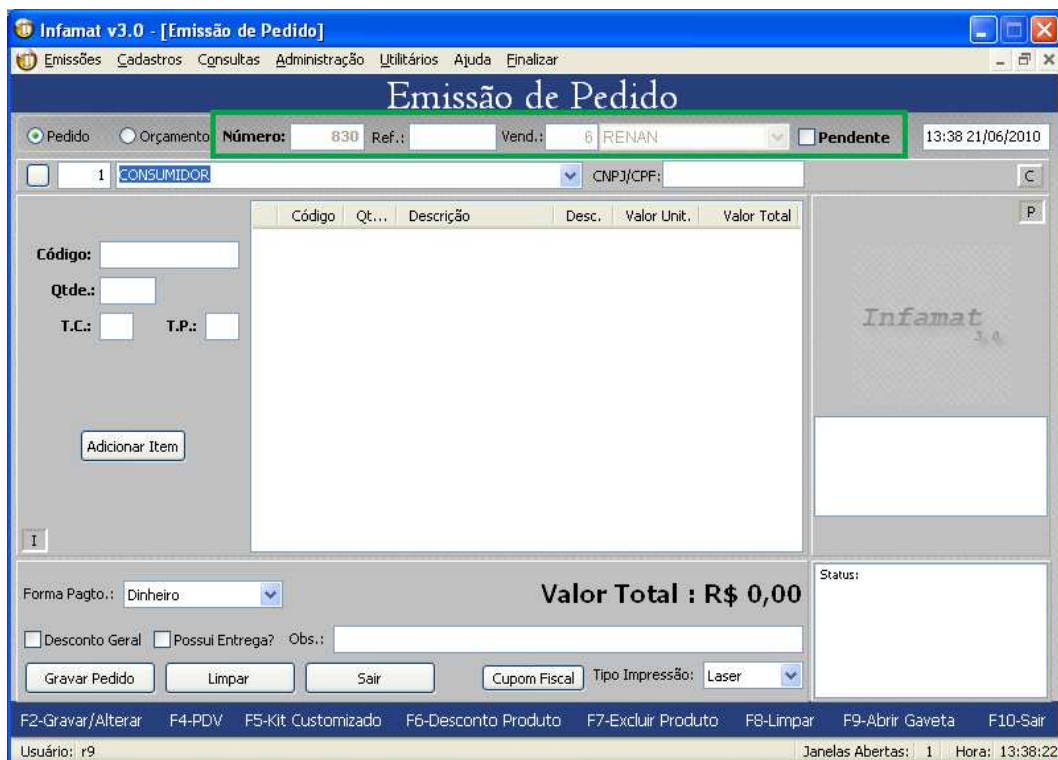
Infamat v3.0 - [Emissão de Pedido]

Emissões Cadastros Consultas Administração Utilitários Ajuda Finalizar

Emissão de Pedido

Pedido Orçamento Número: 830 Ref.: Vend.: 6 RENAN Pendente 13:38 21/06/2010

1 CONSUMIDOR CNPJ/CPF: C

| Código | Qt... | Descrição | Desc. | Valor Unit. | Valor Total |
|---|---|---|---|---|---|

P

Código:
Qtde.:
T.C.: T.P.:

Adicionar Item

I

Infamat 3.0

Forma Pagto.: Dinheiro

Valor Total : R$ 0,00

Status:

Desconto Geral Possui Entrega? Obs.:

Gravar Pedido Limpar Sair Cupom Fiscal Tipo Impressão: Laser

F2-Gravar/Alterar F4-PDV F5-Kit Customizado F6-Desconto Produto F7-Excluir Produto F8-Limpar F9-Abrir Gaveta F10-Sair

Usuário: r9 Janelas Abertas: 1 Hora: 13:38:22